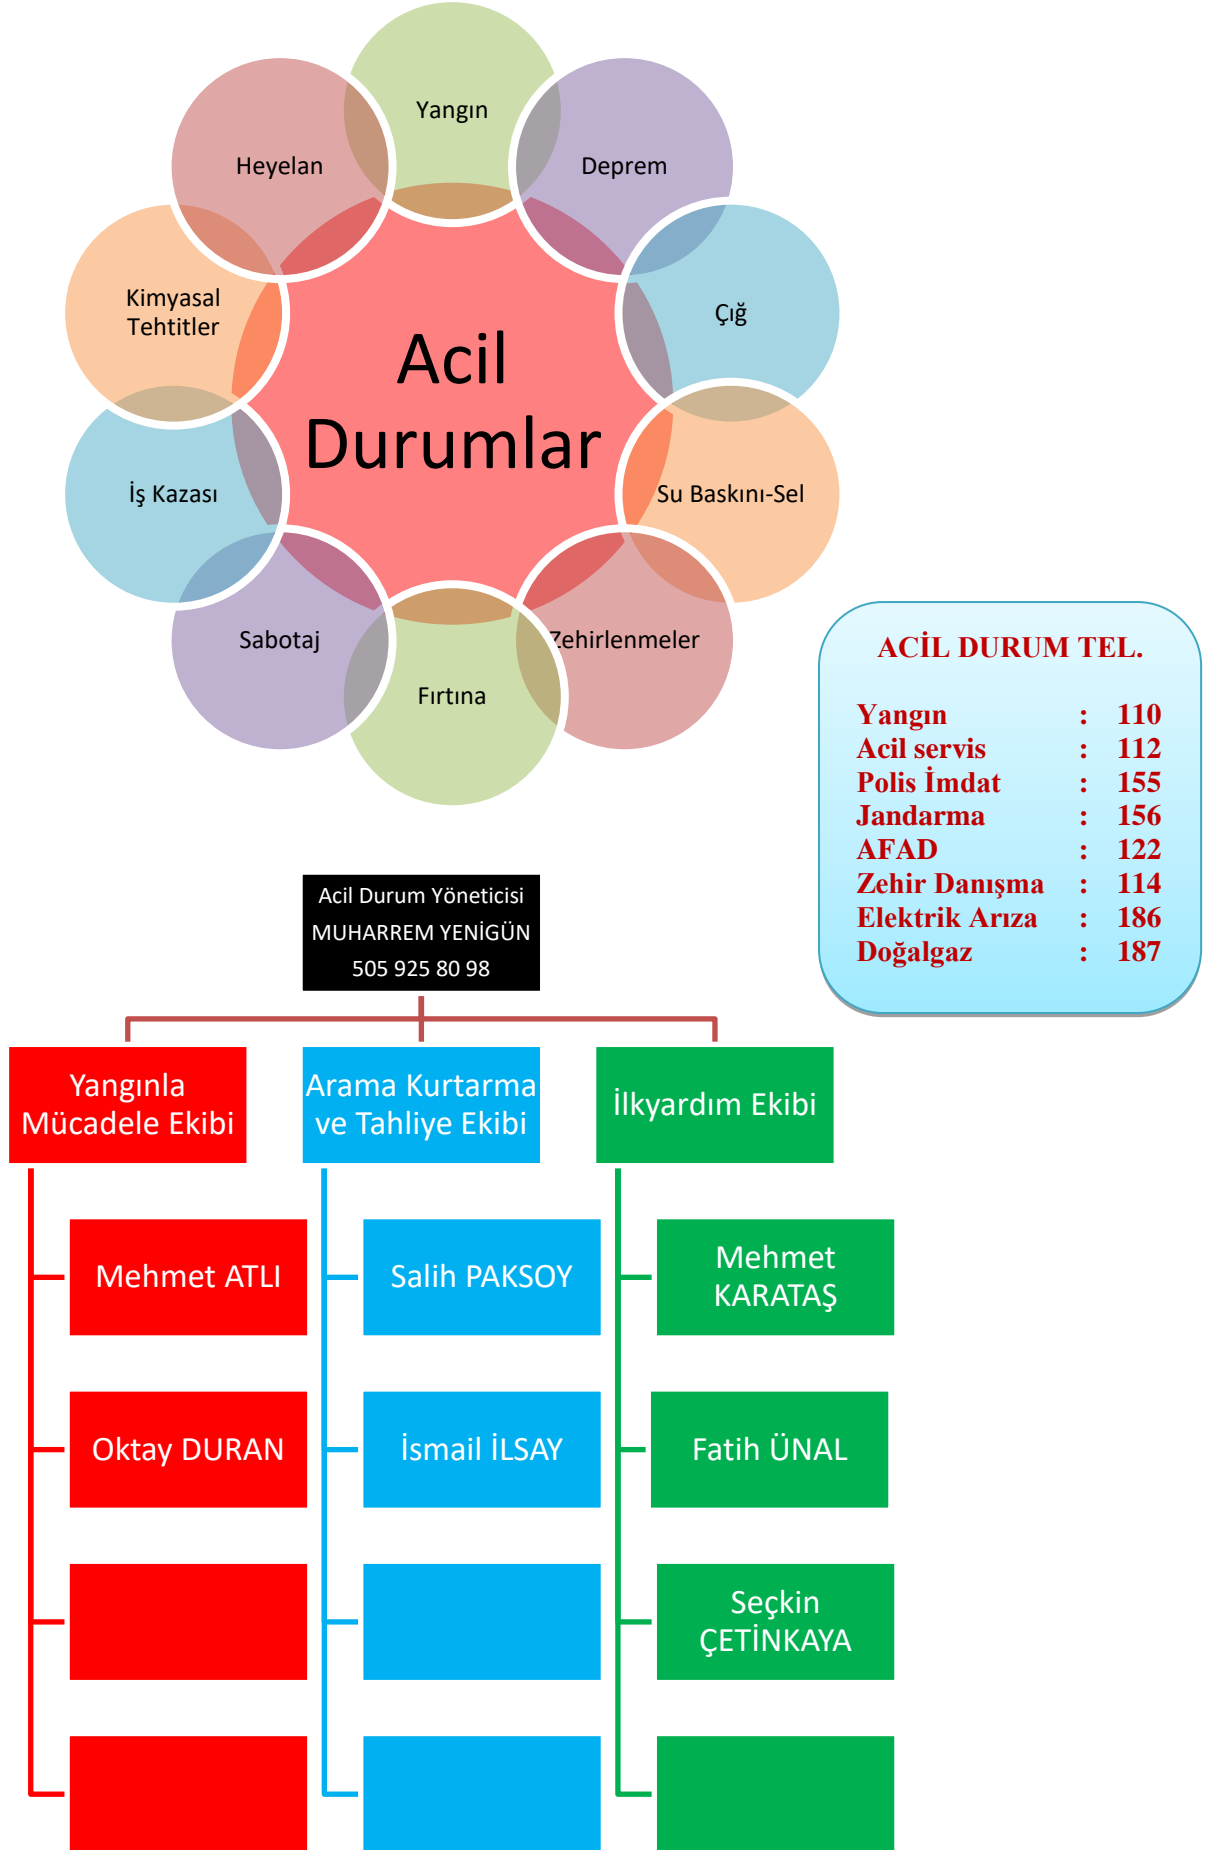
Acil Durumlar

Yangın

Deprem

Çığ

Su Baskını-Sel

Zehirlenmeler

Fırtına

Sabotaj

İş Kazası

Kimyasal Tehtitler

Heyelan

ACİL DURUM TEL.

| | | |
|---|---|---|
| Yangın | : | 110 |
| Acil servis | : | 112 |
| Polis İmdat | : | 155 |
| Jandarma | : | 156 |
| AFAD | : | 122 |
| Zehir Danışma | : | 114 |
| Elektrik Arıza | : | 186 |
| Doğalgaz | : | 187 |

Acil Durum Yöneticisi
MUHARREM YENİGÜN
505 925 80 98

Yangınla Mücadele Ekibi

Mehmet ATLI

Oktay DURAN

Arama Kurtarma ve Tahliye Ekibi

Salih PAKSOY

İsmail İLSAY

İlkyardım Ekibi

Mehmet KARATAŞ

Fatih ÜNAL

Seçkin ÇETİNKAYA